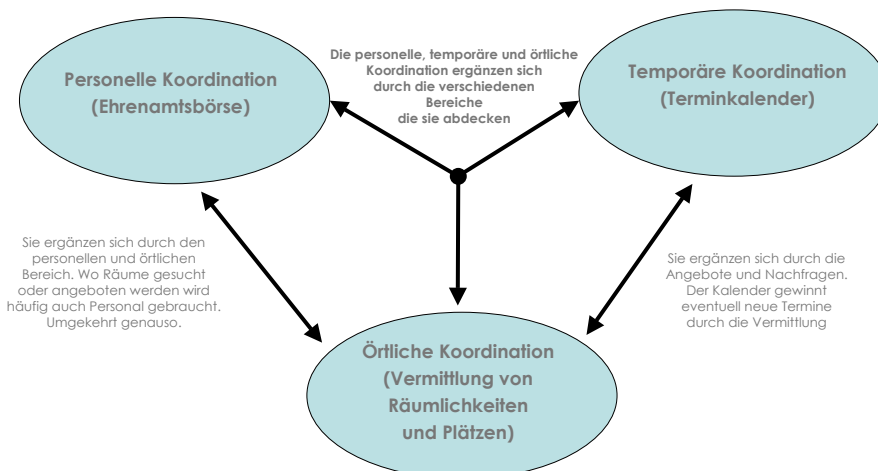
Personelle Koordination (Ehrenamtsbörse)

Die personelle, temporäre und örtliche Koordination ergänzen sich durch die verschiedenen Bereiche die sie abdecken

Temporäre Koordination (Terminkalender)

Sie ergänzen sich durch den personellen und örtlichen Bereich. Wo Räume gesucht oder angeboten werden wird häufig auch Personal gebraucht. Umgekehrt genauso.

Sie ergänzen sich durch die Angebote und Nachfragen. Der Kalender gewinnt eventuell neue Termine durch die Vermittlung

Örtliche Koordination (Vermittlung von Räumlichkeiten und Plätzen)